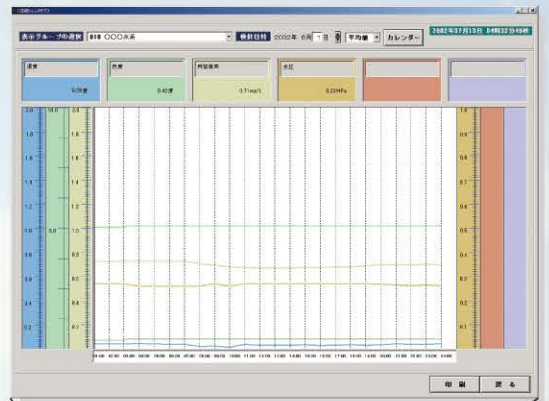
表示グループの選択 010 ○○○水系 検針日付 2002年 6月 1日 平均値 カレンダー 2002年07月13日 04時32分48秒

濁度 0.09度
色度 0.40度
残留塩素 0.71mg/L
水圧 0.33MPa

2.0
1.8
1.6
1.4
1.2
1.0
0.8
0.6
0.4
0.2

20.0
10.0

1.4
1.2
1.0
0.8
0.6
0.4
0.2

1.0
0.9
0.8
0.7
0.6
0.5
0.4
0.3
0.2
0.1

印刷 戻る